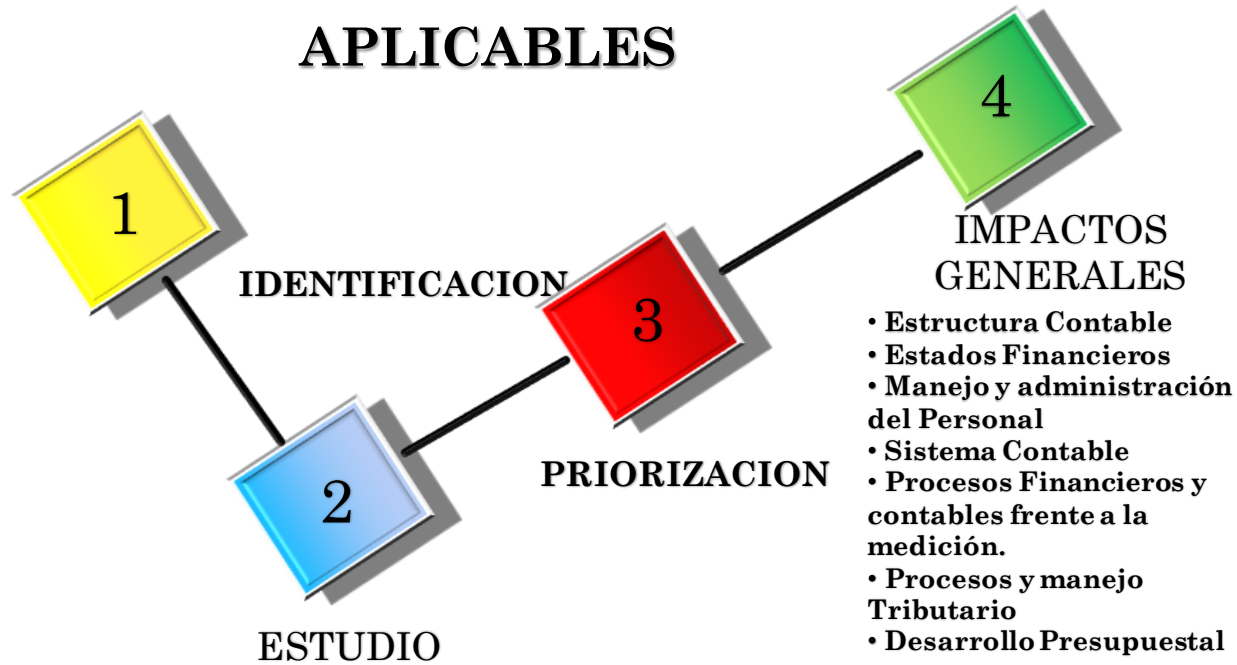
APLICABLES

1

IDENTIFICACION

2

ESTUDIO

3

PRIORIZACION

4

IMPACTOS GENERALES

• Estructura Contable
• Estados Financieros
• Manejo y administración del Personal
• Sistema Contable
• Procesos Financieros y contables frente a la medición.
• Procesos y manejo Tributario
• Desarrollo Presupuestal